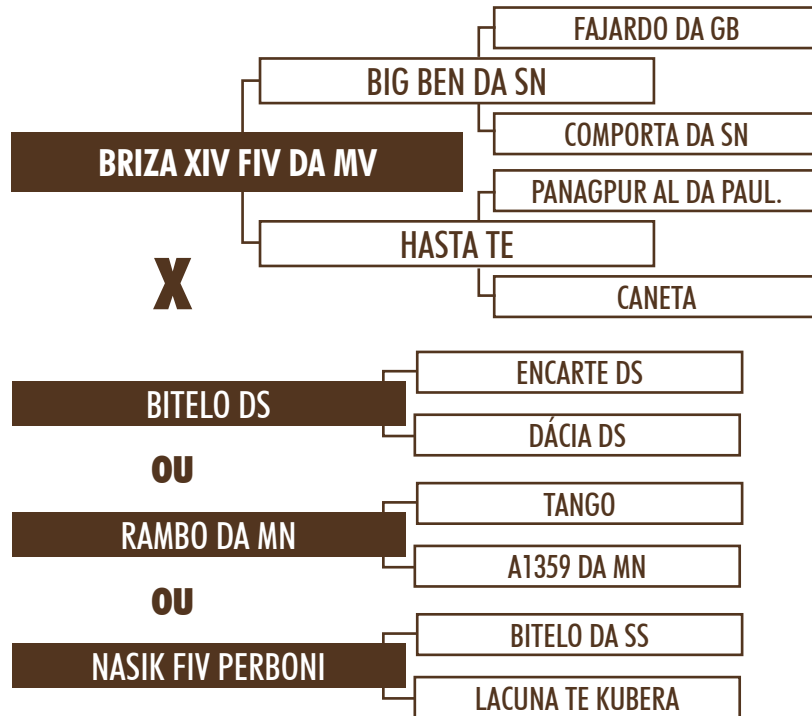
FAJARDO DA GB
BIG BEN DA SN
COMPORTA DA SN
BRIZA XIV FIV DA MV
PANAGPUR AL DA PAUL.
HASTA TE
CANETA

X

ENCARTE DS
BITELO DS
DÁCIA DS

OU

TANGO
RAMBO DA MN
A1359 DA MN

OU

BITELO DA SS
NASIK FIV PERBONI
LACUNA TE KUBERA